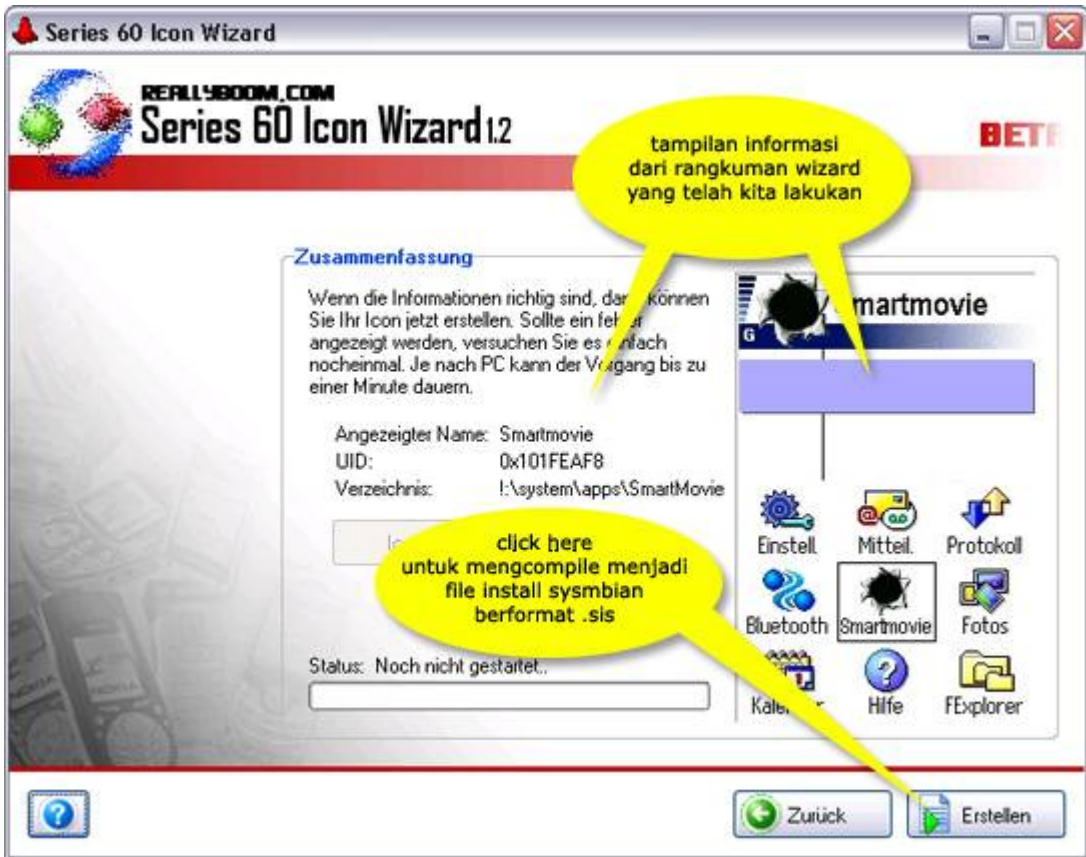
Series 60 Icon Wizard

REALLYBOOM.COM
Series 60 Icon Wizard 1.2

BET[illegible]

tampilan informasi dari rangkuman wizard yang telah kita lakukan

Zusammenfassung

Wenn die Informationen richtig sind, dan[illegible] können Sie Ihr Icon jetzt erstellen. Sollte ein feh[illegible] angezeigt werden, versuchen Sie es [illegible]fach nocheinmal. Je nach PC kann der Vo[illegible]gang bis zu einer Minute dauern.

Angezeigter Name: Smartmovie
UID: 0x101FEAF8
Verzeichnis: !:\system\apps\SmartMovie

Ic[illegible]

click here
untuk mengcompile menjadi file install sysmbian berformat .sis

Status: Noch nicht gestartet..

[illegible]martmovie

Einstell. Mitteil. Protokoll
Bluetooth Smartmovie Fotos
Kale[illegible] Hilfe FExplorer

Zurück
Erstellen